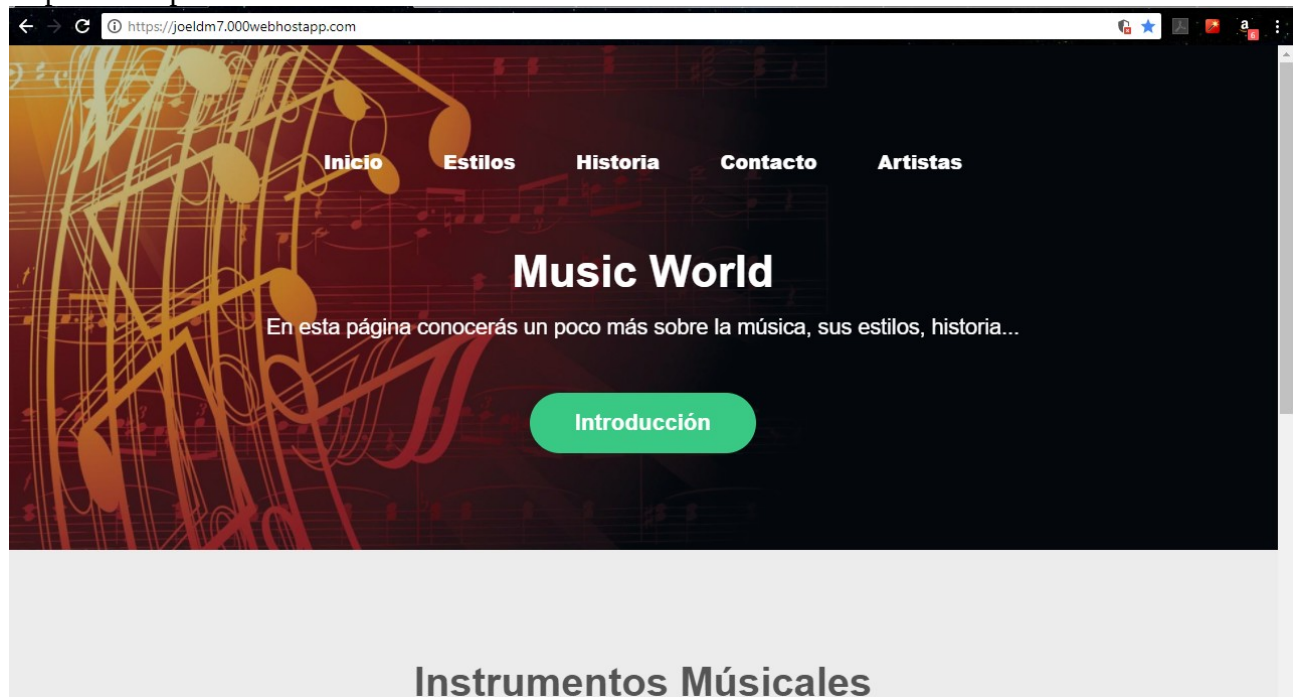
https://joeldm7.000webhostapp.com

Inicio Estilos Historia Contacto Artistas

Music World

En esta página conocerás un poco más sobre la música, sus estilos, historia...

Introducción

Instrumentos Músicales